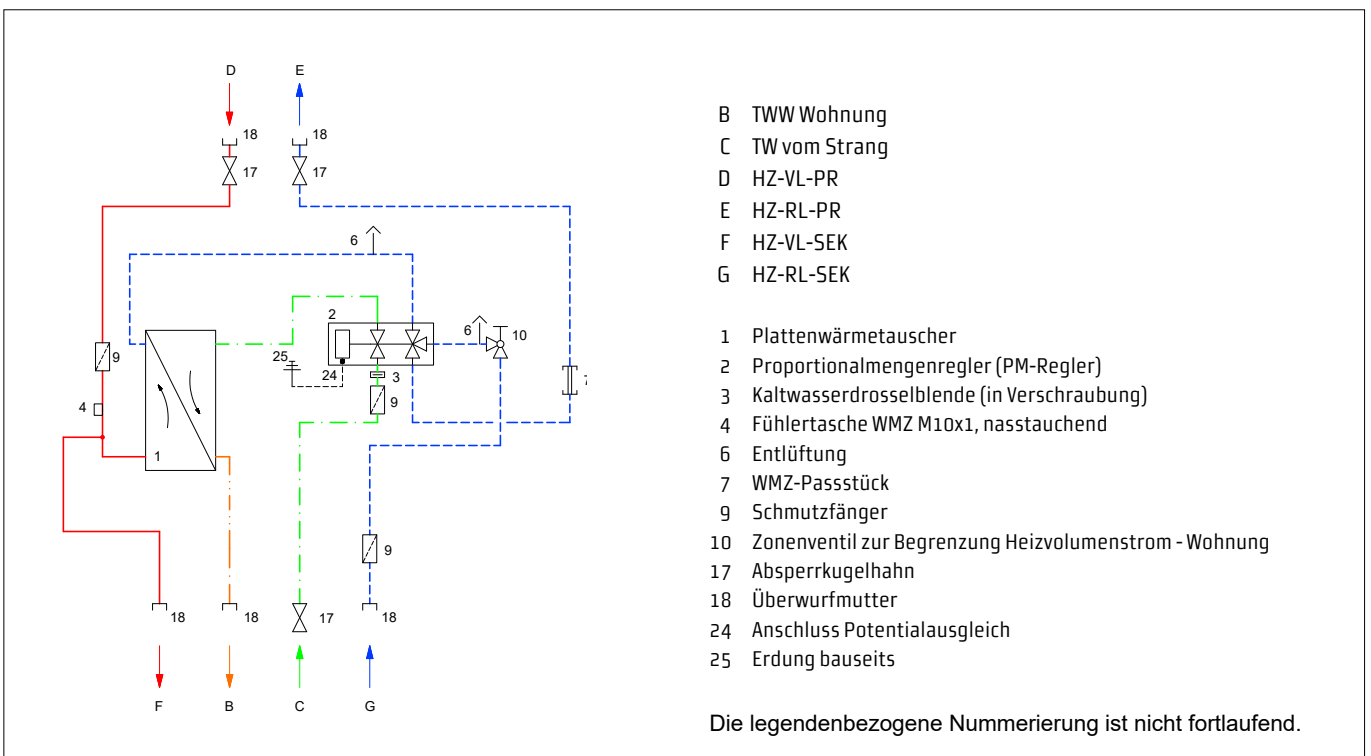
D
E
18
18
17
17
6
2
6
10
25
24
3
9
7
9
4
1
9
18
18
17
18
F
B
C
G

B TWW Wohnung
C TW vom Strang
D HZ-VL-PR
E HZ-RL-PR
F HZ-VL-SEK
G HZ-RL-SEK

1 Plattenwärmetauscher
2 Proportionalmengenregler (PM-Regler)
3 Kaltwasserdrosselblende (in Verschraubung)
4 Fühlertasche WMZ M10x1, nasstauchend
6 Entlüftung
7 WMZ-Passstück
9 Schmutzfänger
10 Zonenventil zur Begrenzung Heizvolumenstrom - Wohnung
17 Absperrkugelhahn
18 Überwurfmutter
24 Anschluss Potentialausgleich
25 Erdung bauseits

Die legendenbezogene Nummerierung ist nicht fortlaufend.